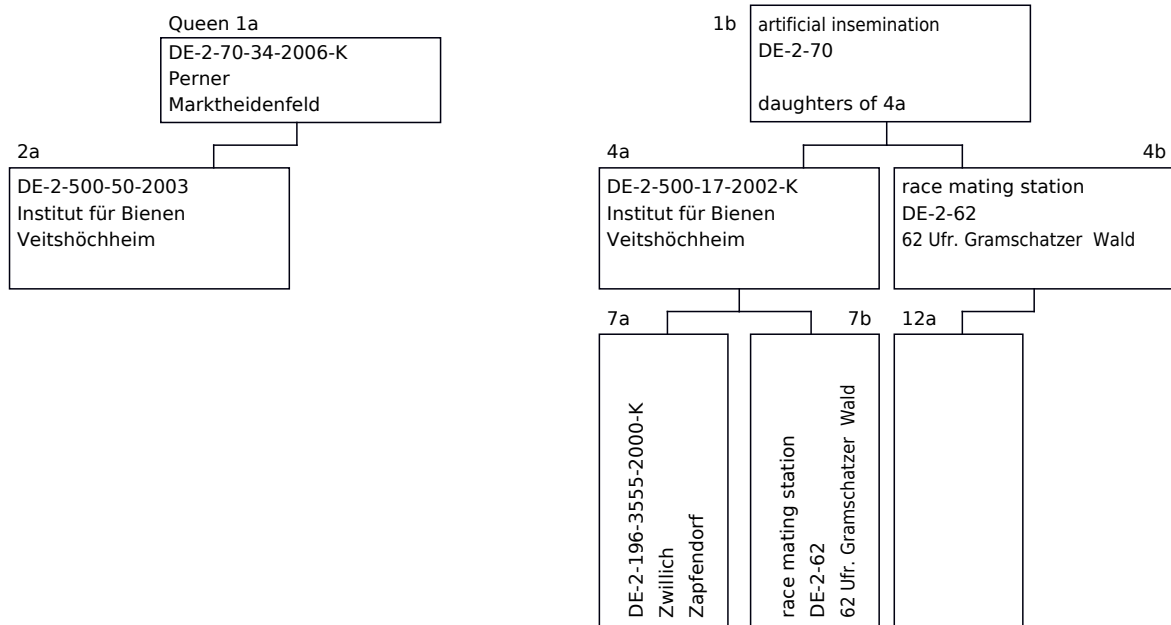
Queen 1a
DE-2-70-34-2006-K
Perner
Marktheidenfeld

2a
DE-2-500-50-2003
Institut für Bienen
Veitshöchheim

1b
artificial insemination
DE-2-70

daughters of 4a

4a
DE-2-500-17-2002-K
Institut für Bienen
Veitshöchheim

4b
race mating station
DE-2-62
62 Ufr. Gramschatzer Wald

7a
DE-2-196-3555-2000-K
Zwillich
Zapfendorf

7b
race mating station
DE-2-62
62 Ufr. Gramschatzer Wald

12a